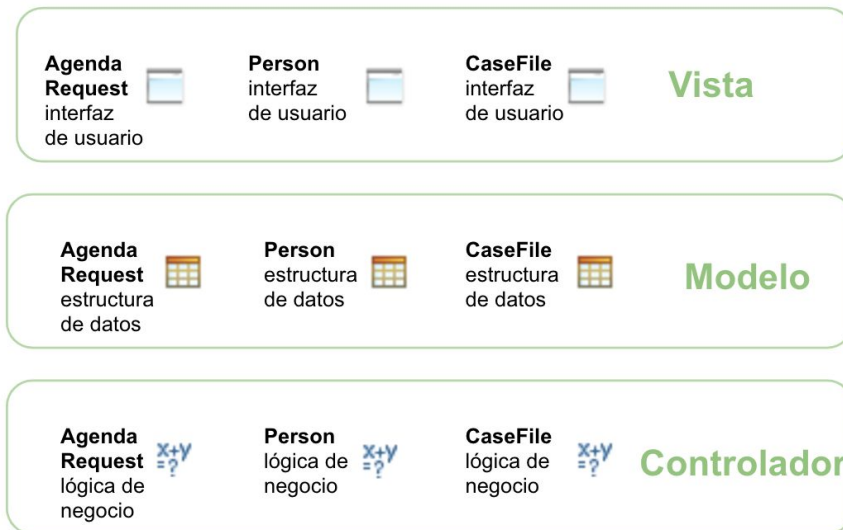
Agenda Request interfaz de usuario

Person interfaz de usuario

CaseFile interfaz de usuario

Vista

Agenda Request estructura de datos

Person estructura de datos

CaseFile estructura de datos

Modelo

Agenda Request $x+y$ $=?$ lógica de negocio

Person $x+y$ $=?$ lógica de negocio

CaseFile $x+y$ $=?$ lógica de negocio

Controlador